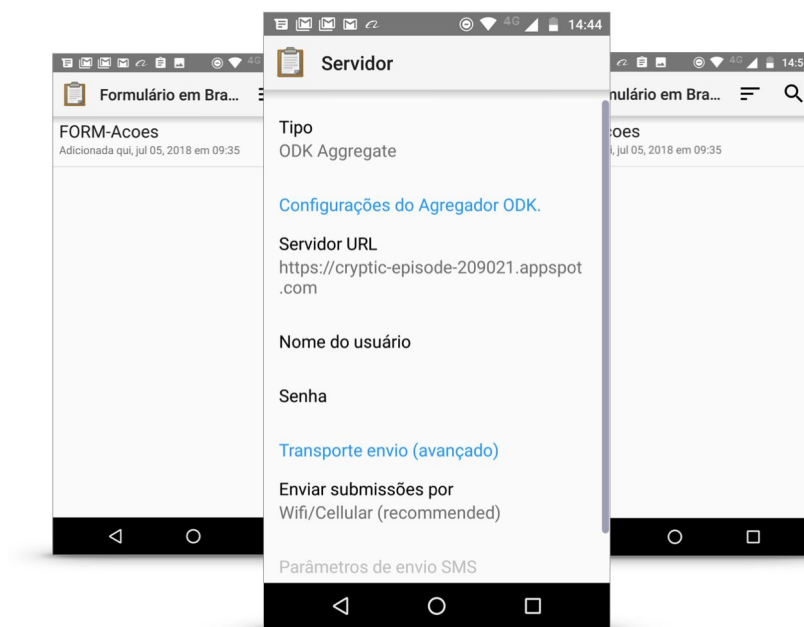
4G

Formulário em Bra...

FORM-Acoes
Adicionada qui, jul 05, 2018 em 09:35

4G 14:44

Servidor

Tipo
ODK Aggregate

Configurações do Agregador ODK.

Servidor URL
https://cryptic-episode-209021.appspot.com

Nome do usuário

Senha

Transporte envio (avançado)

Enviar submissões por
Wifi/Cellular (recommended)

Parâmetros de envio SMS

4G 14:5

nulário em Bra...

coes
i, jul 05, 2018 em 09:35